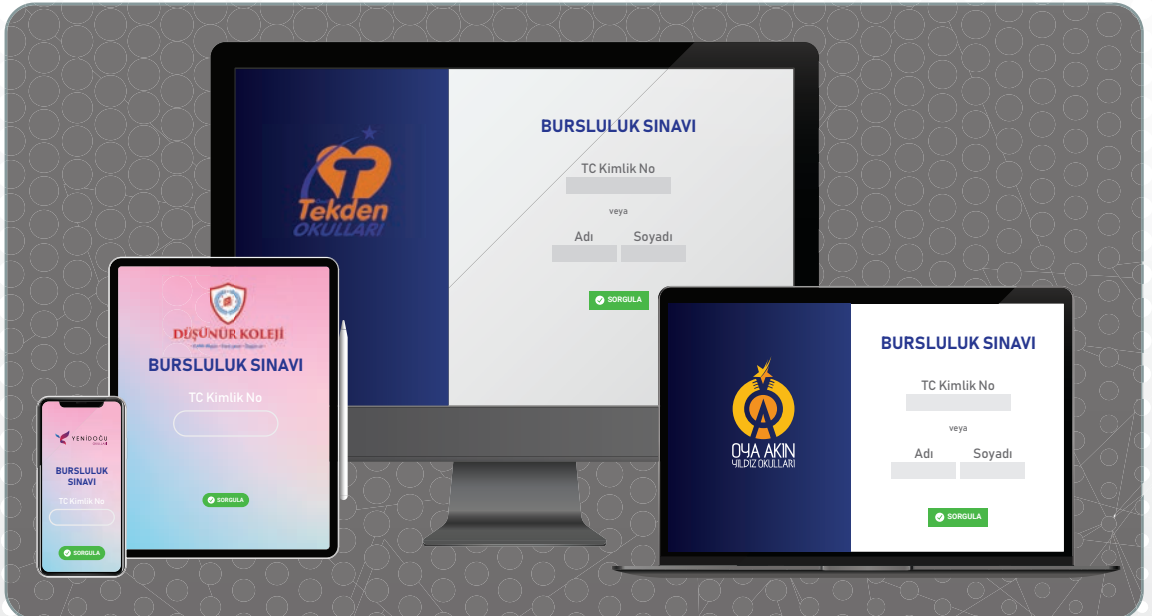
Tekden OKULLARI

BURSLULUK SINAVI

TC Kimlik No

veya

Adı Soyadı

SORGULA

DÜŞÜNÜR KOLEJİ

BURSLULUK SINAVI

TC Kimlik No

SORGULA

YENİDOĞU

BURSLULUK SINAVI

TC Kimlik No

SORGULA

OYA AKIN YILDIZ OKULLARI

BURSLULUK SINAVI

TC Kimlik No

veya

Adı Soyadı

SORGULA